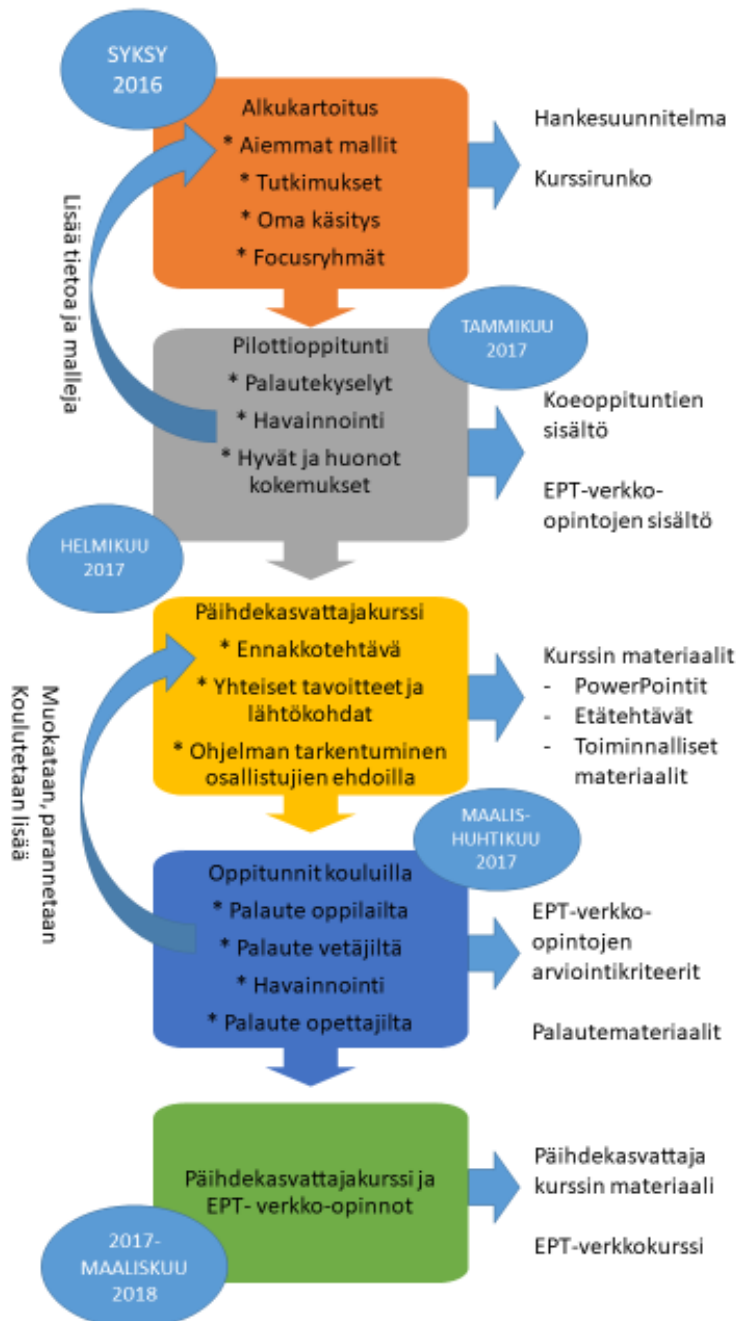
SYKSY 2016

Alkukartoitus
* Aiemmat mallit
* Tutkimukset
* Oma käsitys
* Focusryhmät

Hankesuunnitelma

Kurssirunko

Lisää tietoa ja malleja

TAMMIKUU 2017

Pilottioppitunti
* Palautekyselyt
* Havainnointi
* Hyvät ja huonot kokemukset

Koeoppituntien sisältö

EPT-verkko-opintojen sisältö

HELMIKUU 2017

Päihdekasvattajakurssi
* Ennakkotehtävä
* Yhteiset tavoitteet ja lähtökohdat
* Ohjelman tarkentuminen osallistujien ehdoilla

Kurssin materiaalit
- PowerPointit
- Etätehtävät
- Toiminnalliset materiaalit

Muokataan, parannetaan
Koulutetaan lisää

MAALIS-HUHTIKUU 2017

Oppitunnit kouluilla
* Palaute oppilailta
* Palaute vetäjiltä
* Havainnointi
* Palaute opettajilta

EPT-verkko-opintojen arviointikriteerit

Palautemateriaalit

Päihdekasvattajakurssi ja EPT- verkko-opinnot

2017-MAALISKUU 2018

Päihdekasvattaja kurssin materiaali

EPT-verkkokurssi